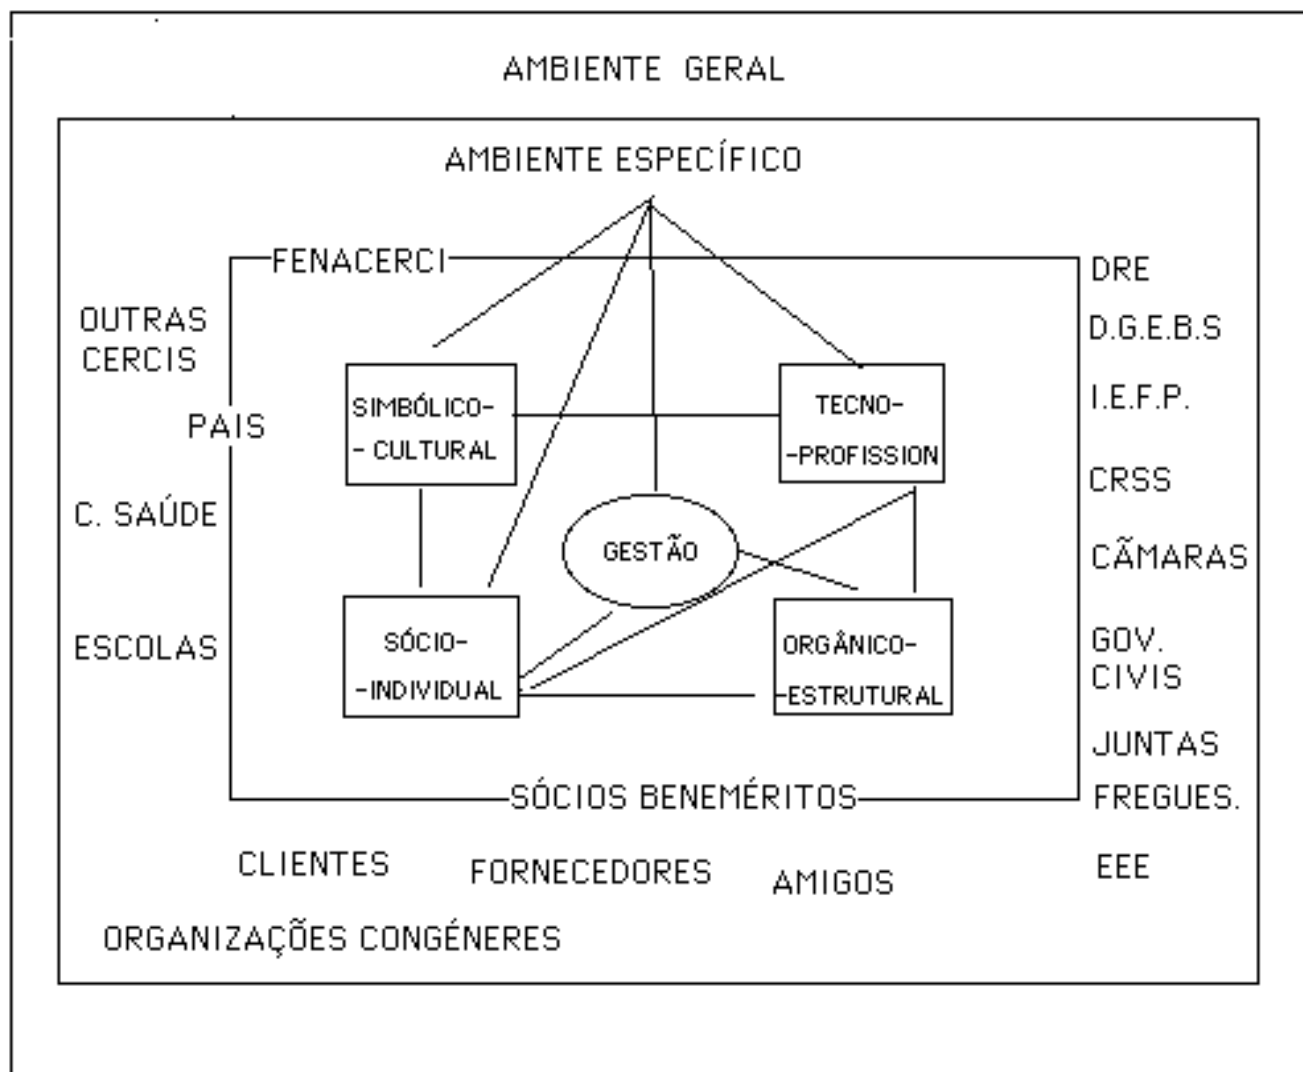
AMBIENTE GERAL

AMBIENTE ESPECÍFICO

FENACERCI

OUTRAS CERCIS

PAIS

C. SAÚDE

ESCOLAS

SIMBÓLICO--CULTURAL

TECNO--PROFISSION

GESTÃO

SÓCIO--INDIVIDUAL

ORGÂNICO--ESTRUTURAL

DRE

D.G.E.B.S

I.E.F.P.

CRSS

CÃMARAS

GOV. CIVIS

JUNTAS FREGUES.

SÓCIOS BENEMÉRITOS

CLIENTES

FORNECEDORES

AMIGOS

EEE

ORGANIZAÇÕES CONGÉNERES